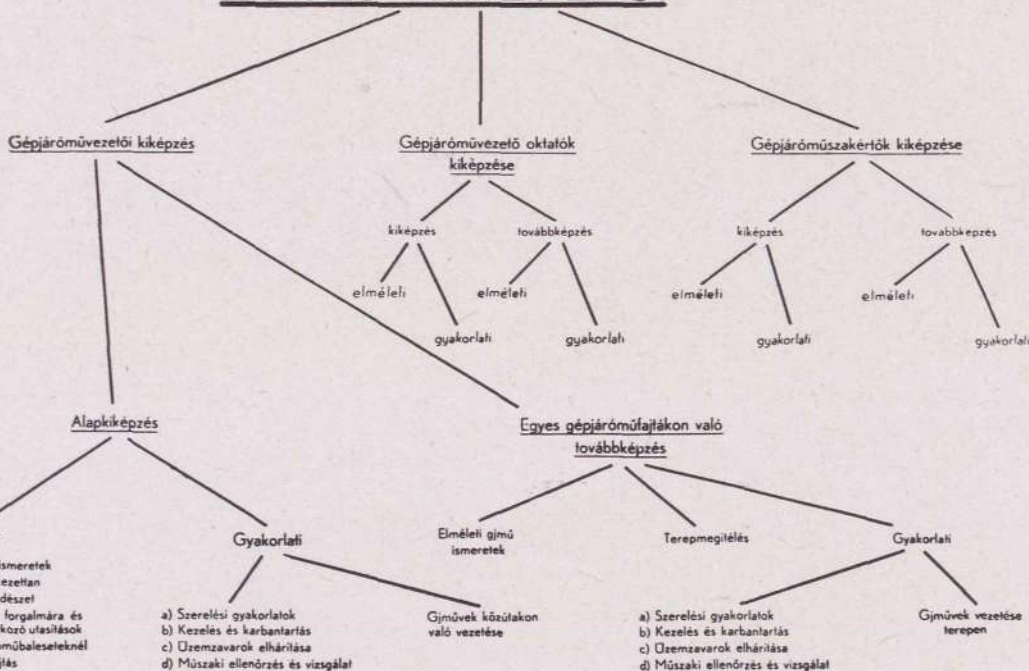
Gépjáróművezetői kiképzés

Gépjáróművezető oktatók kiképzése

Gépjáróműszakértők kiképzése

kiképzés

továbbképzés

elméleti

gyakorlati

elméleti

gyakorlati

kiképzés

továbbképzés

elméleti

gyakorlati

elméleti

gyakorlati

Alapkiképzés

Egyes gépjáróműfajtákon való továbbképzés

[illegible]ismeretek
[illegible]ezettan
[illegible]dészet
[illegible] forgalmára és
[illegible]kozó utasítások
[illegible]műbaleseteknél
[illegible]tás

Gyakorlati

a) Szerelési gyakorlatok
b) Kezelés és karbantartás
c) Üzemzavarok elhárítása
d) Műszaki ellenőrzés és vizsgálat

Gjművek közútakon való vezetése

Elméleti gjmű ismeretek

Terepmegítélés

Gyakorlati

a) Szerelési gyakorlatok
b) Kezelés és karbantartás
c) Üzemzavarok elhárítása
d) Műszaki ellenőrzés és vizsgálat

Gjművek vezetése terepen